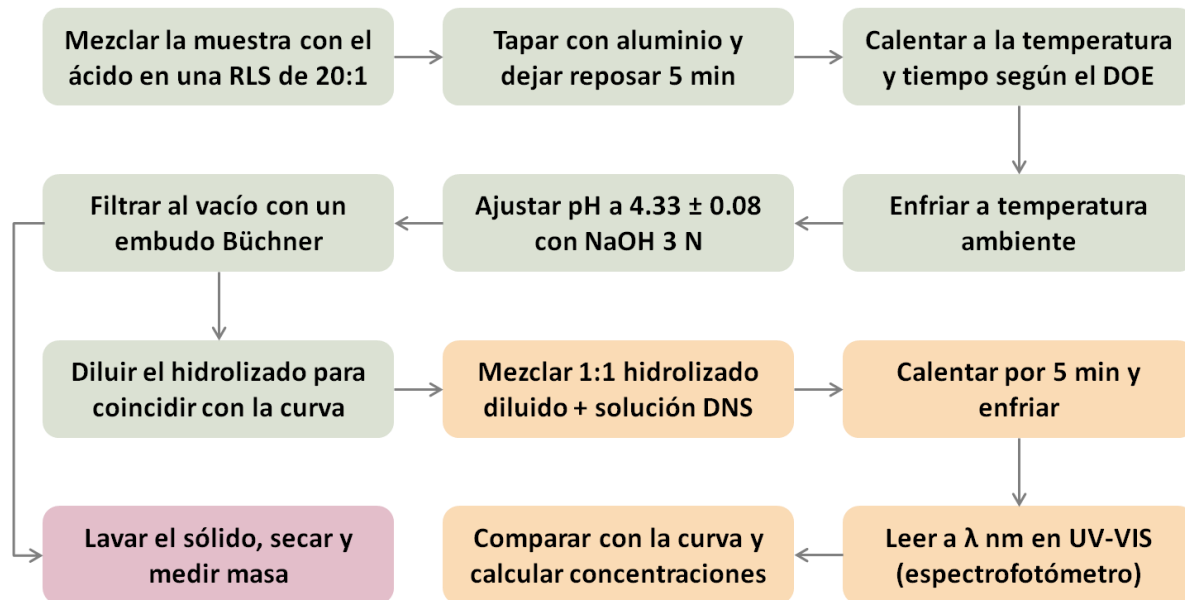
Mezclar la muestra con el ácido en una RLS de 20:1

Tapar con aluminio y dejar reposar 5 min

Calentar a la temperatura y tiempo según el DOE

Enfriar a temperatura ambiente

Ajustar pH a 4.33 ± 0.08 con NaOH 3 N

Filtrar al vacío con un embudo Büchner

Diluir el hidrolizado para coincidir con la curva

Mezclar 1:1 hidrolizado diluido + solución DNS

Calentar por 5 min y enfriar

Leer a λ nm en UV-VIS (espectrofotómetro)

Comparar con la curva y calcular concentraciones

Lavar el sólido, secar y medir masa